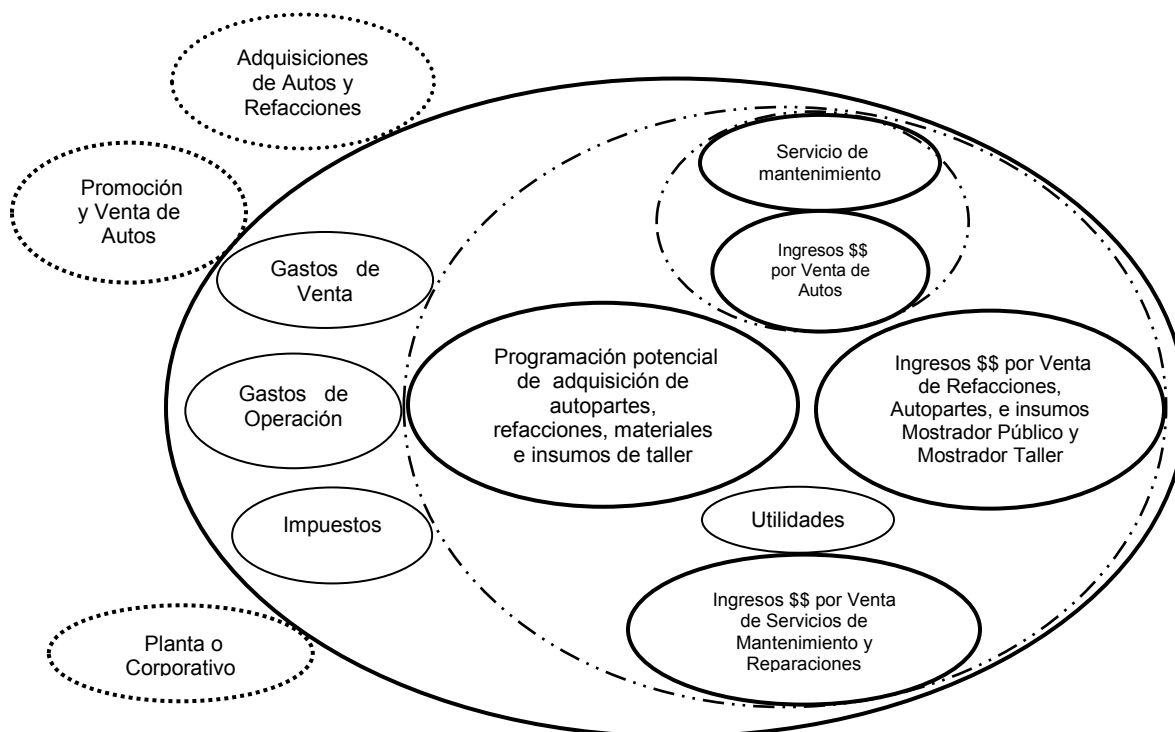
Adquisiciones de Autos y Refacciones

Promoción y Venta de Autos

Servicio de mantenimiento

Ingresos $$ por Venta de Autos

Gastos de Venta

Gastos de Operación

Impuestos

Programación potencial de adquisición de autopartes, refacciones, materiales e insumos de taller

Ingresos $$ por Venta de Refacciones, Autopartes, e insumos Mostrador Público y Mostrador Taller

Utilidades

Ingresos $$ por Venta de Servicios de Mantenimiento y Reparaciones

Planta o Corporativo